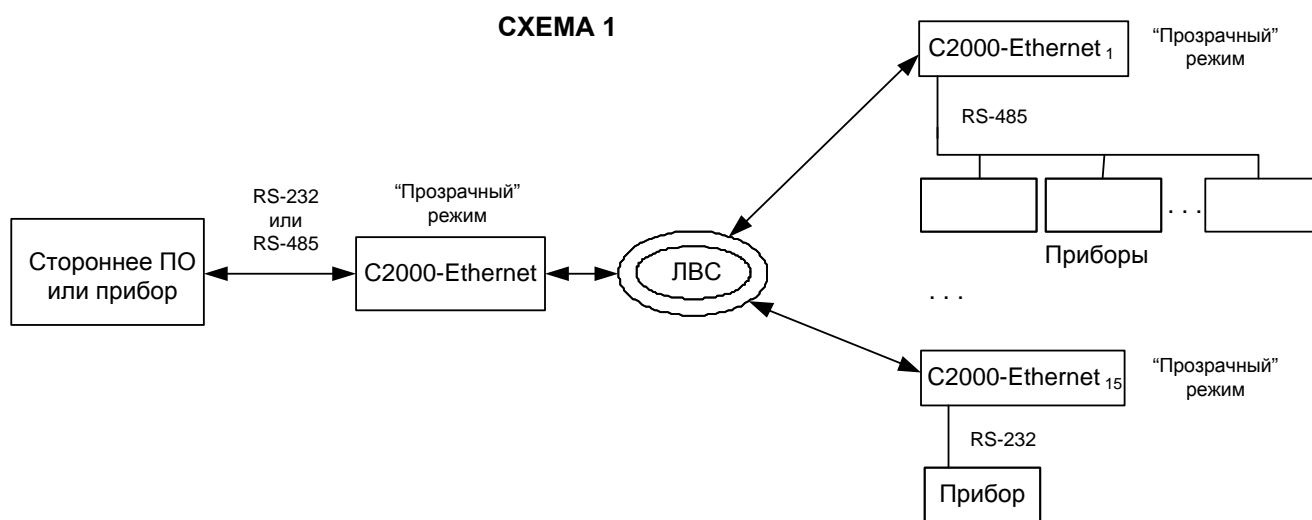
СХЕМА 1

C2000-Ethernet $_1$

"Прозрачный" режим

RS-485

RS-232 или RS-485

"Прозрачный" режим

. . .

Стороннее ПО или прибор

C2000-Ethernet

ЛВС

Приборы

. . .

C2000-Ethernet $_{15}$

"Прозрачный" режим

RS-232

Прибор